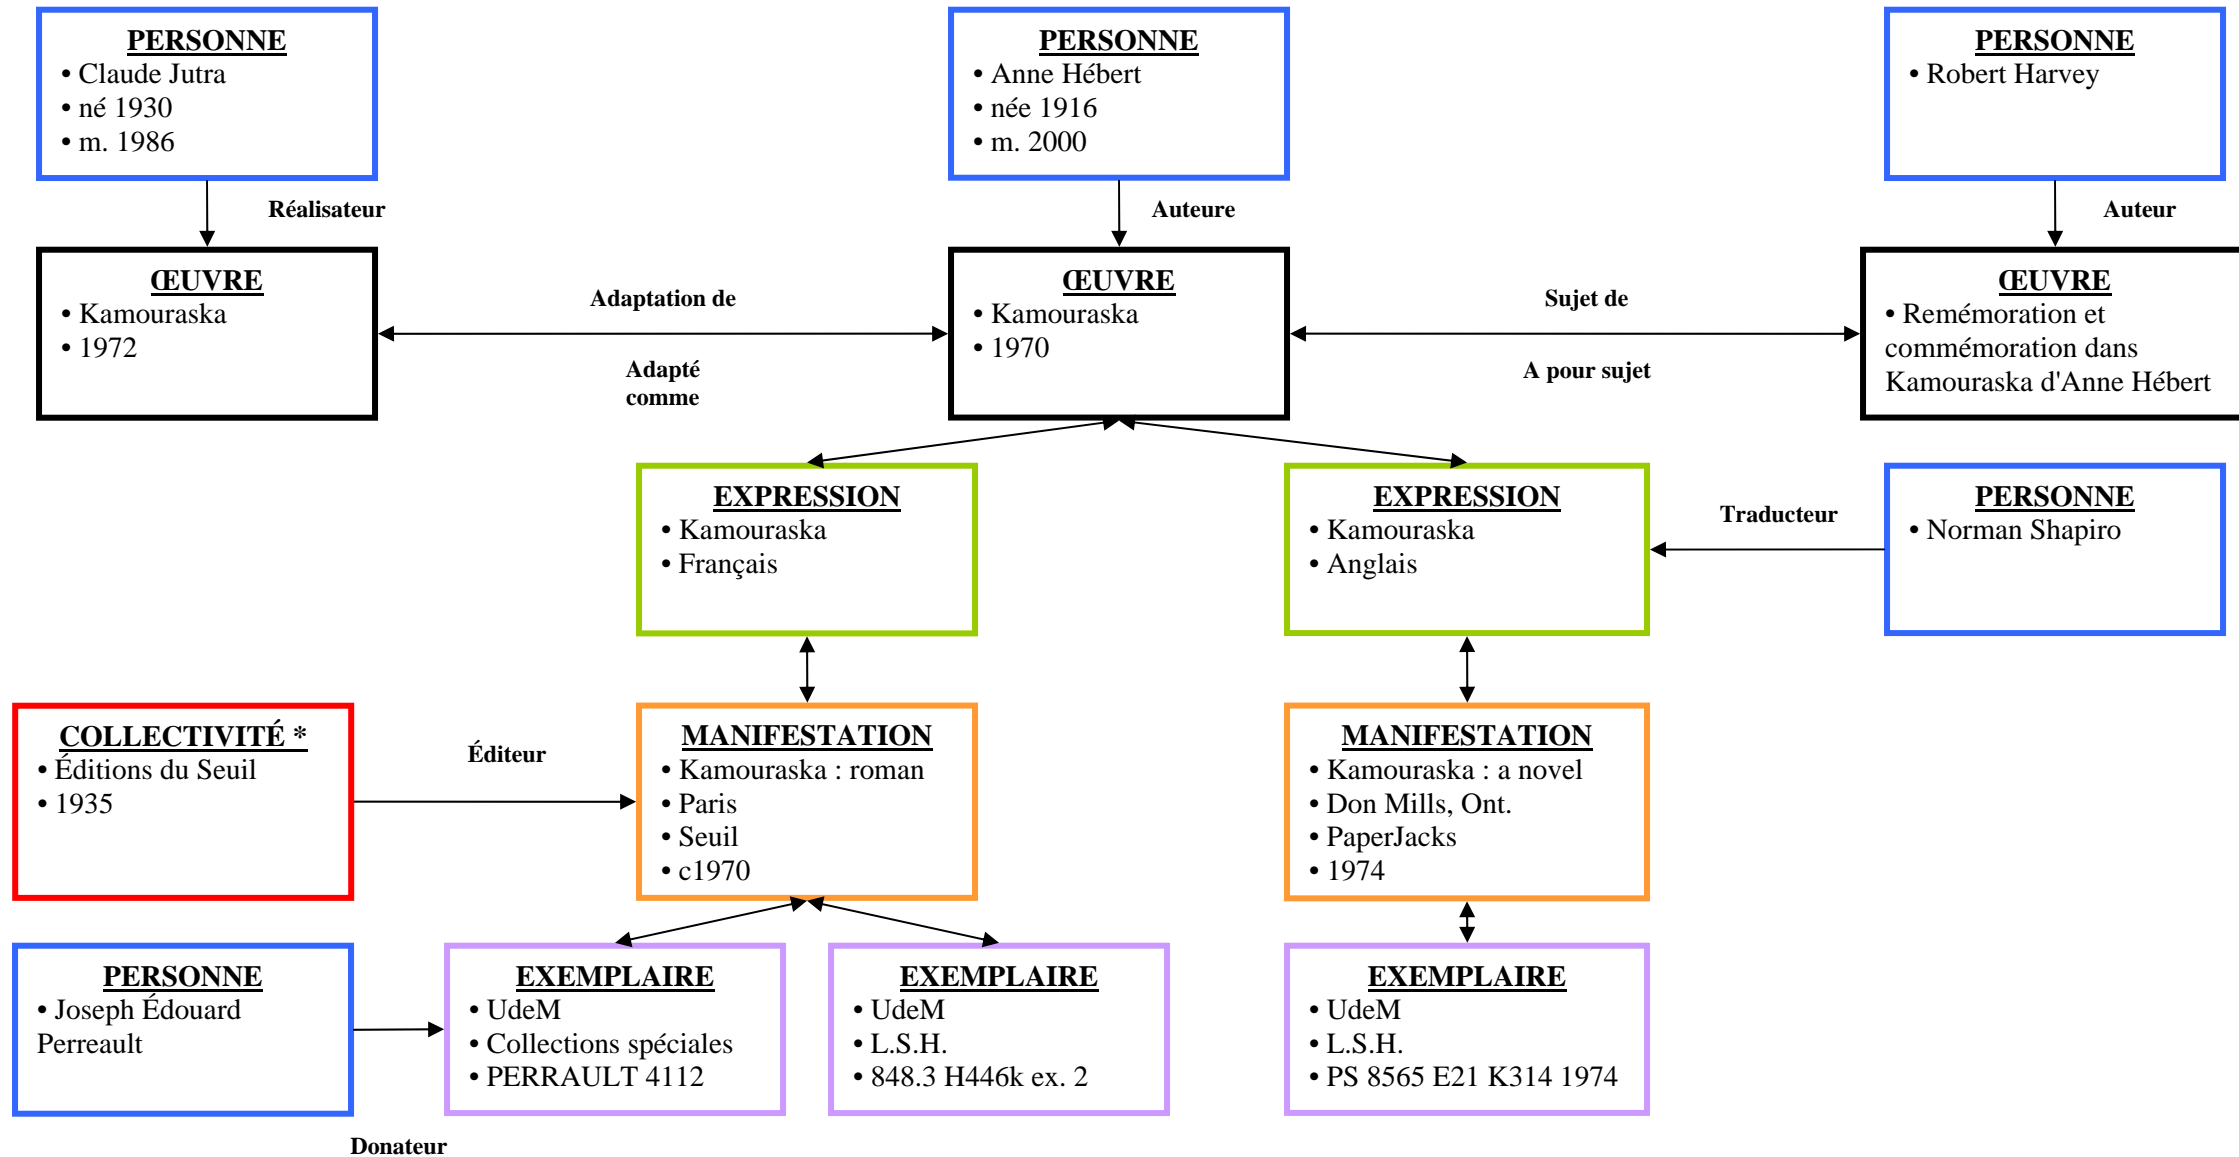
PERSONNE
• Claude Jutra
• né 1930
• m. 1986

PERSONNE
• Anne Hébert
• née 1916
• m. 2000

PERSONNE
• Robert Harvey

Réalisateur

Auteure

Auteur

ŒUVRE
• Kamouraska
• 1972

Adaptation de

Adapté comme

ŒUVRE
• Kamouraska
• 1970

Sujet de

A pour sujet

ŒUVRE
• Remémoration et commémoration dans Kamouraska d'Anne Hébert

EXPRESSION
• Kamouraska
• Français

EXPRESSION
• Kamouraska
• Anglais

Traducteur

PERSONNE
• Norman Shapiro

COLLECTIVITÉ *
• Éditions du Seuil
• 1935

Éditeur

MANIFESTATION
• Kamouraska : roman
• Paris
• Seuil
• c1970

MANIFESTATION
• Kamouraska : a novel
• Don Mills, Ont.
• PaperJacks
• 1974

PERSONNE
• Joseph Édouard Perreault

EXEMPLAIRE
• UdeM
• Collections spéciales
• PERRAULT 4112

EXEMPLAIRE
• UdeM
• L.S.H.
• 848.3 H446k ex. 2

EXEMPLAIRE
• UdeM
• L.S.H.
• PS 8565 E21 K314 1974

Donateur